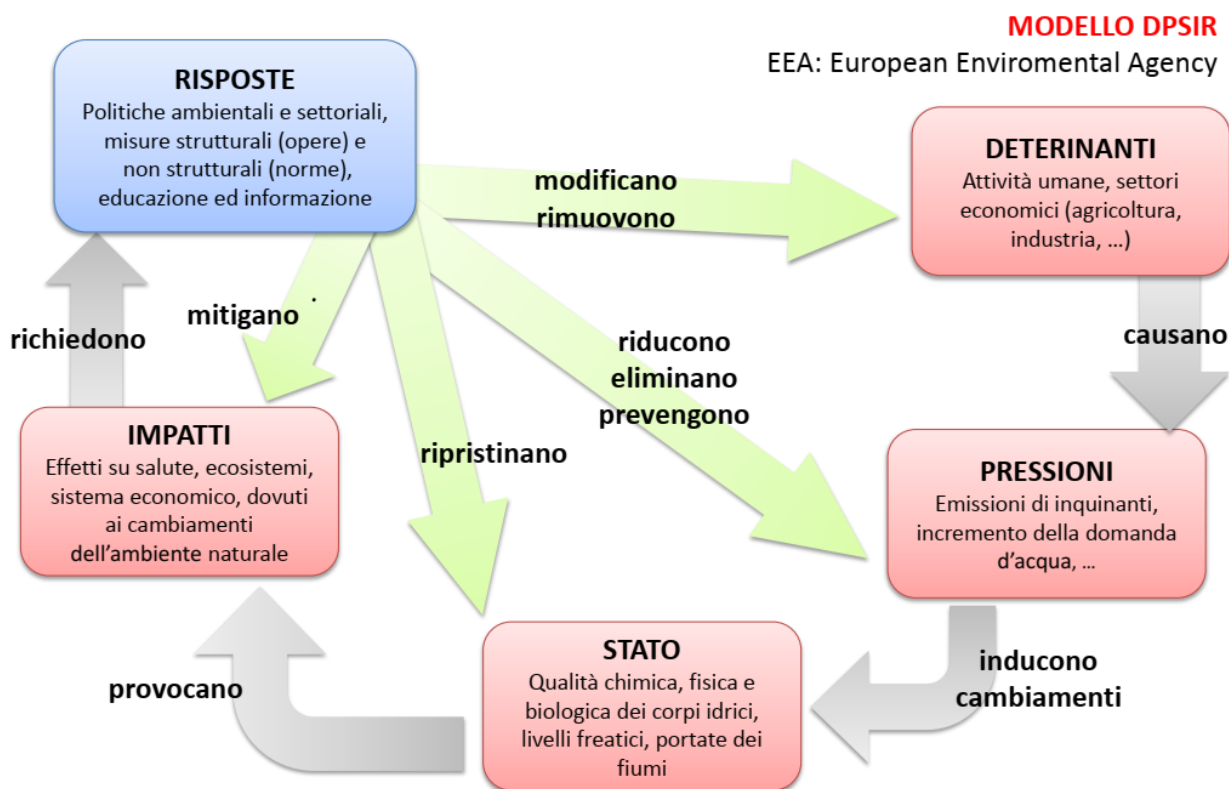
MODELLO DPSIR
EEA: European Enviromental Agency

RISPOSTE
Politiche ambientali e settoriali, misure strutturali (opere) e non strutturali (norme), educazione ed informazione

modificano
rimuovono

DETERINANTI
Attività umane, settori economici (agricoltura, industria, …)

mitigano

richiedono

causano

riducono
eliminano
prevengono

IMPATTI
Effetti su salute, ecosistemi, sistema economico, dovuti ai cambiamenti dell'ambiente naturale

ripristinano

PRESSIONI
Emissioni di inquinanti, incremento della domanda d'acqua, …

STATO
Qualità chimica, fisica e biologica dei corpi idrici, livelli freatici, portate dei fiumi

provocano

inducono
cambiamenti